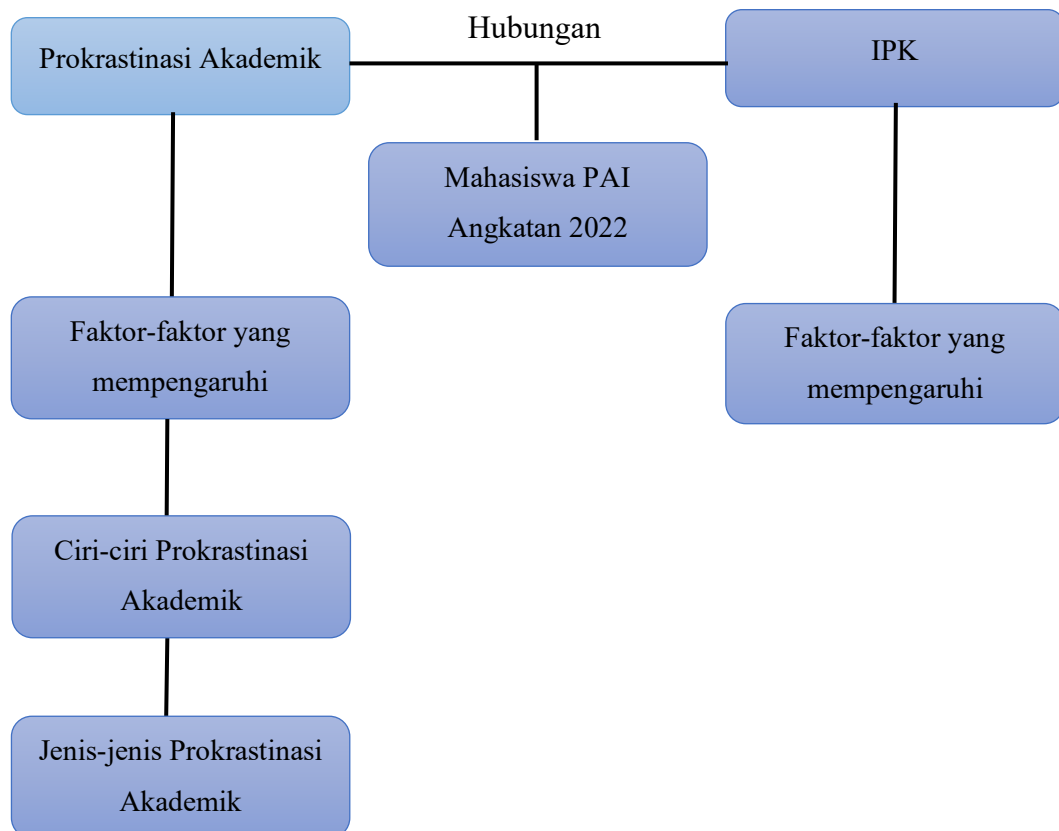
Prokrastinasi Akademik

Hubungan

IPK

Mahasiswa PAI Angkatan 2022

Faktor-faktor yang mempengaruhi

Faktor-faktor yang mempengaruhi

Ciri-ciri Prokrastinasi Akademik

Jenis-jenis Prokrastinasi Akademik